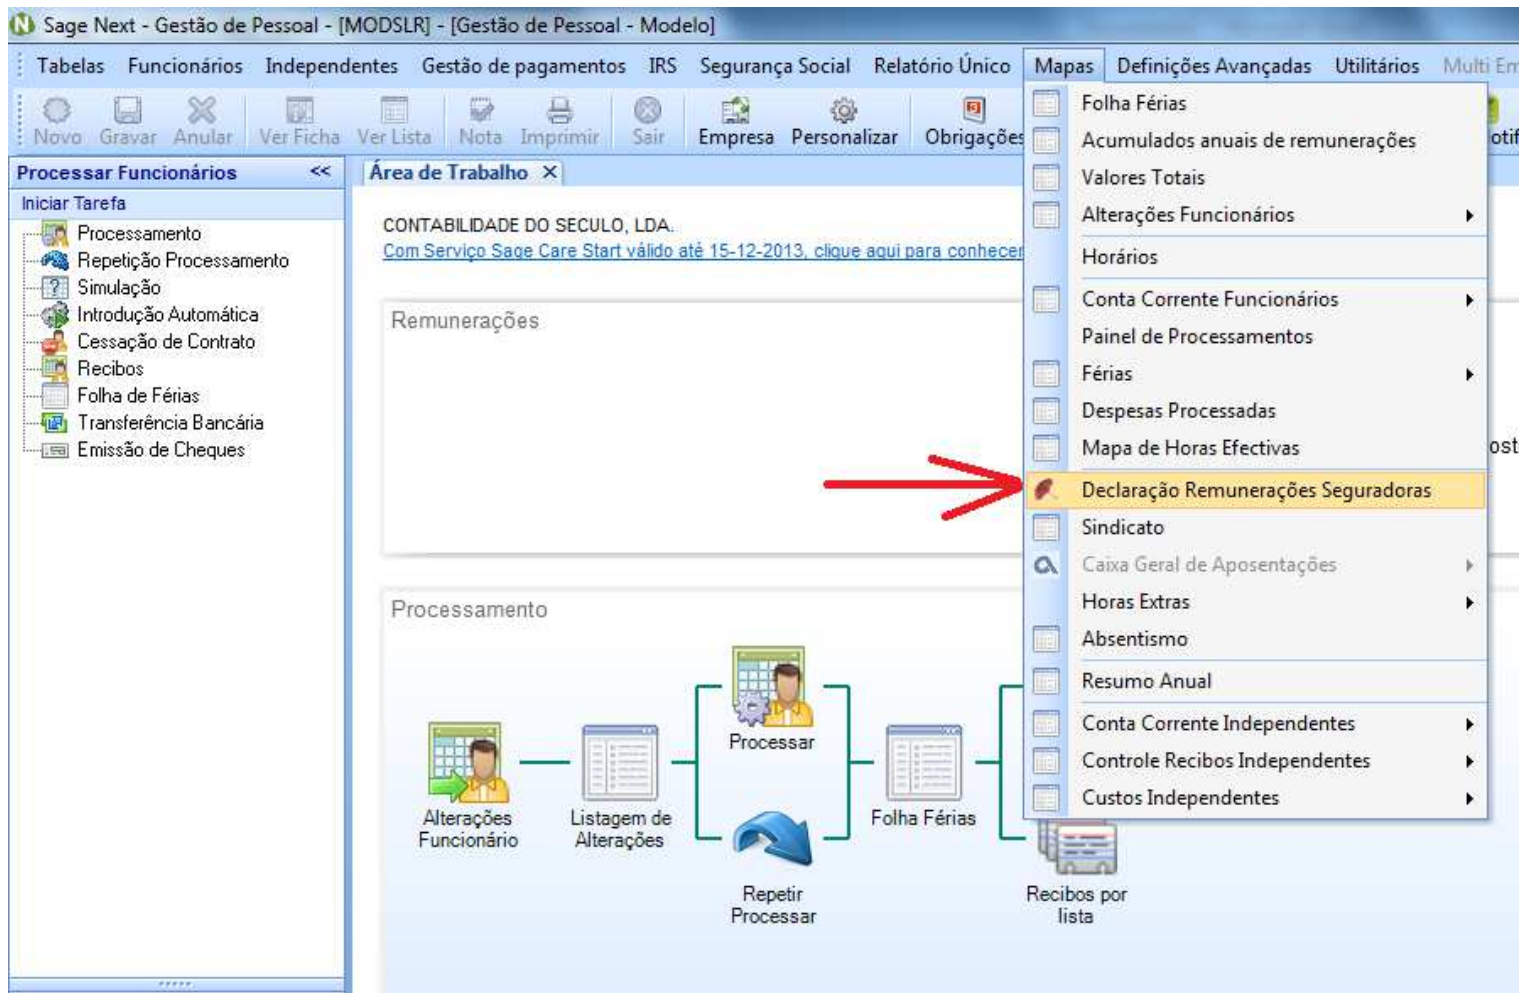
Sage Next - Gestão de Pessoal - [MODSLR] - [Gestão de Pessoal - Modelo]

Tabelas Funcionários Independentes Gestão de pagamentos IRS Segurança Social Relatório Único Mapas Definições Avançadas Utilitários Multi Em

Novo Gravar Anular Ver Ficha Ver Lista Nota Imprimir Sair Empresa Personalizar Obrigações otif

Processar Funcionários <<

Iniciar Tarefa

Processamento
Repetição Processamento
Simulação
Introdução Automática
Cessação de Contrato
Recibos
Folha de Férias
Transferência Bancária
Emissão de Cheques

Área de Trabalho ×

CONTABILIDADE DO SECULO, LDA.

Com Serviço Sage Care Start válido até 15-12-2013, clique aqui para conhecer

Remunerações

Processamento

Alterações Funcionário
Listagem de Alterações
Processar
Repetir Processar
Folha Férias
Recibos por lista

Folha Férias
Acumulados anuais de remunerações
Valores Totais
Alterações Funcionários
Horários
Conta Corrente Funcionários
Painel de Processamentos
Férias
Despesas Processadas
Mapa de Horas Efectivas
Declaração Remunerações Seguradoras
Sindicato
Caixa Geral de Aposentações
Horas Extras
Absentismo
Resumo Anual
Conta Corrente Independentes
Controle Recibos Independentes
Custos Independentes

ost